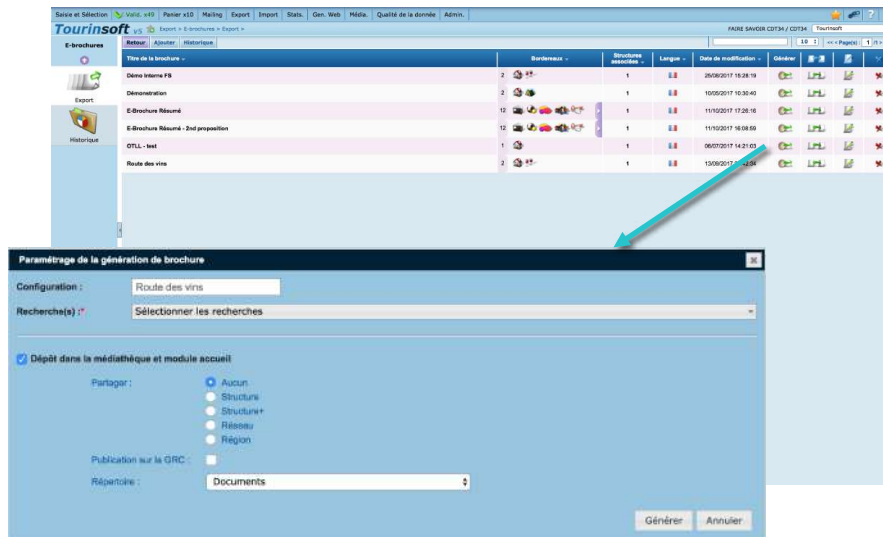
Saisie et Sélection | Valid. x49 | Panier x10 | Mailing | Export | Import | Stats. | Gen. Web | Média. | Qualité de la donnée | Admin.

Tourinsoft V5 Export > E-brochures > Export >

FAIRE SAVOIR CDT34 / CDT34 Tourinsoft

E-brochures

Export

Historique

Retour Ajouter Historique

10 << Page(s) 1 /1 >

| Titre de la brochure | Bordereaux | Structures associées | Langue | Date de modification | Générer | | | |
|---|---|---|---|---|---|---|---|---|
| Démo Interne FS | 2 | 1 | | 25/08/2017 15:28:19 | | | | |
| Démonstration | 2 | 1 | | 10/05/2017 10:30:40 | | | | |
| E-Brochure Résumé | 12 | 1 | | 11/10/2017 17:26:16 | | | | |
| E-Brochure Résumé - 2nd proposition | 12 | 1 | | 11/10/2017 16:08:59 | | | | |
| OTLL - test | 1 | 1 | | 06/07/2017 14:21:03 | | | | |
| Route des vins | 2 | 1 | | 13/09/2017 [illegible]2:54 | | | | |

Paramétrage de la génération de brochure

Configuration : Route des vins

Recherche(s) :* Sélectionner les recherches

Dépôt dans la médiathèque et module accueil

Partager : Aucun
Structure
Structure+
Réseau
Région

Publication sur la GRC :

Répertoire : Documents

Générer Annuler